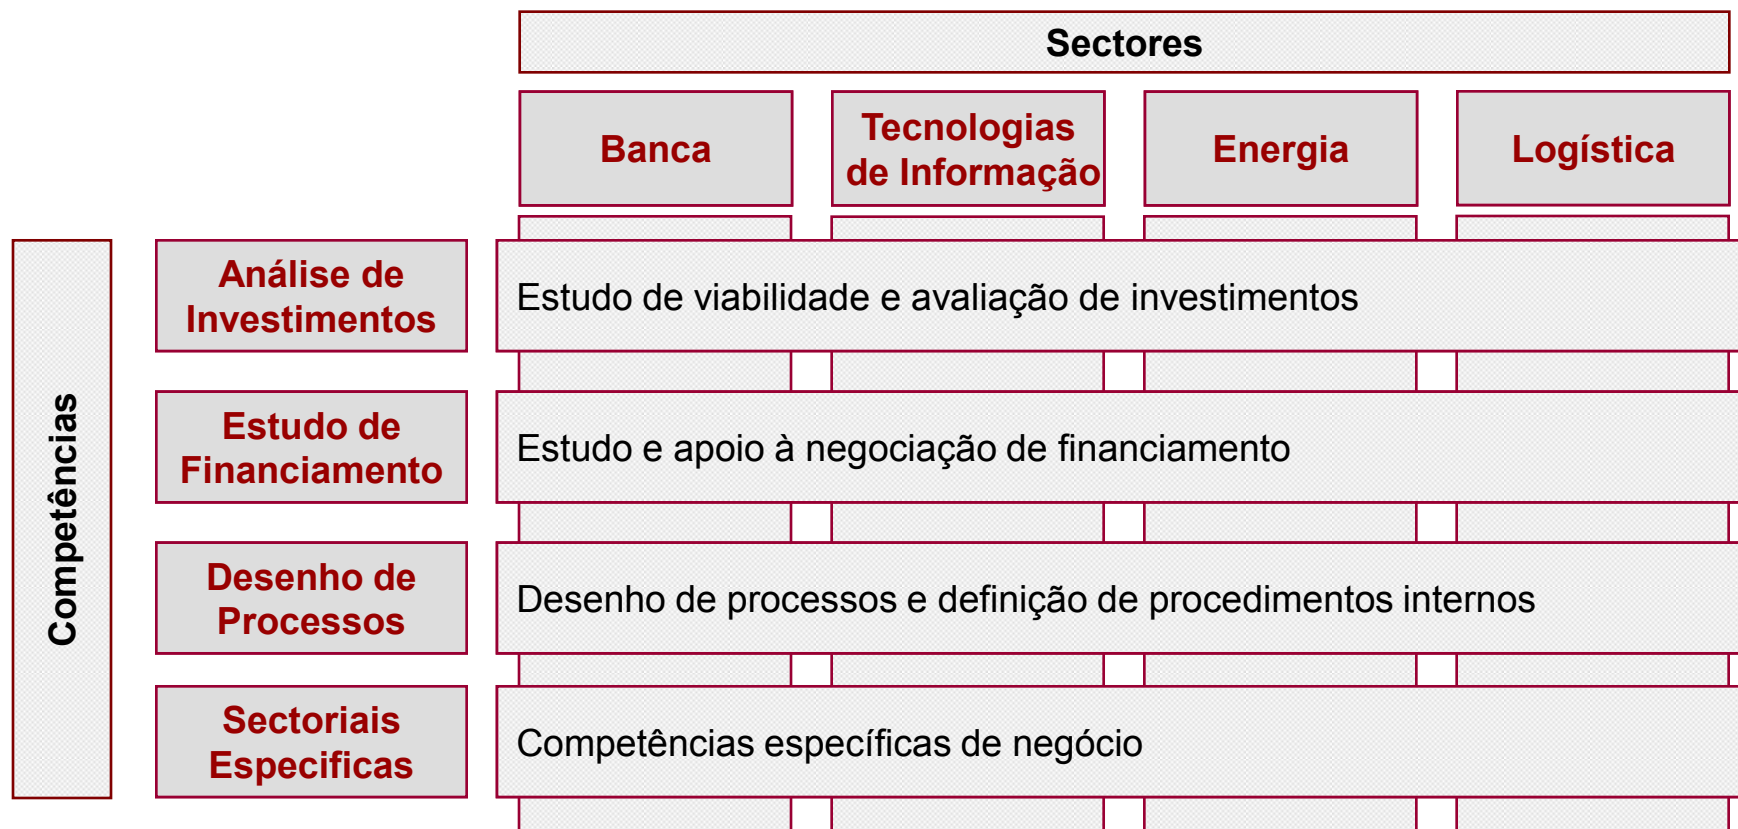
Sectores

Banca

Tecnologias de Informação

Energia

Logística

Competências

Análise de Investimentos

Estudo de viabilidade e avaliação de investimentos

Estudo de Financiamento

Estudo e apoio à negociação de financiamento

Desenho de Processos

Desenho de processos e definição de procedimentos internos

Sectoriais Especificas

Competências específicas de negócio